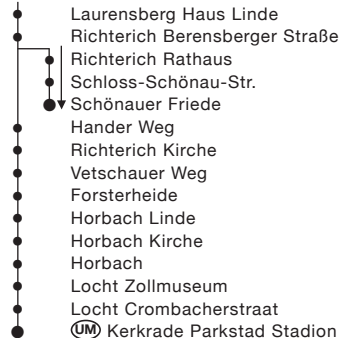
Laurensberg Haus Linde
Richterich Berensberger Straße
Richterich Rathaus
Schloss-Schönau-Str.
Schönauer Friede
Hander Weg
Richterich Kirche
Vetschauer Weg
Forsterheide
Horbach Linde
Horbach Kirche
Horbach
Locht Zollmuseum
Locht Crombacherstraat
UM Kerkrade Parkstad Stadion